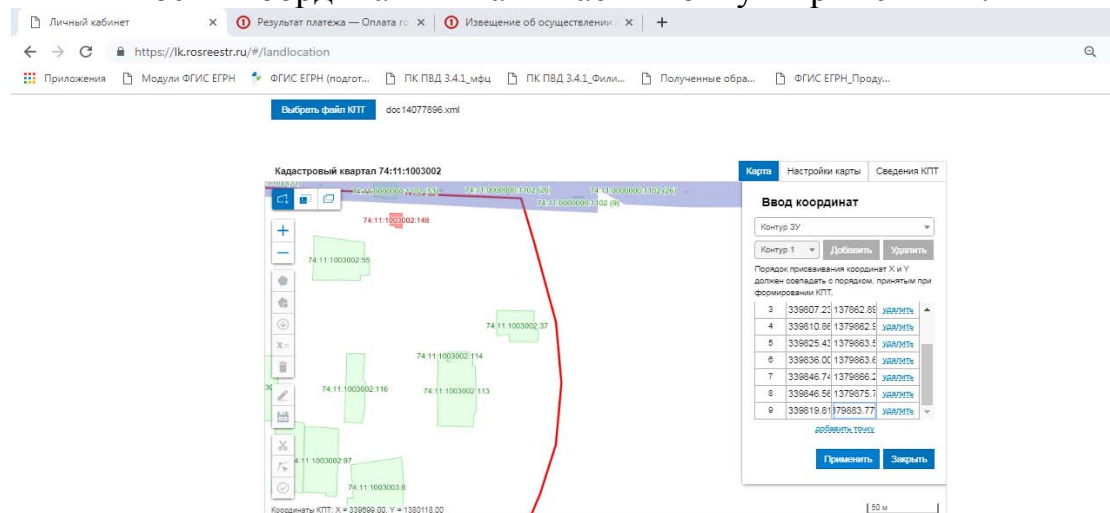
Личный кабинет × Результат платежа — Оплата го × Извещение об осуществлении × +

https://lk.rosreestr.ru/#/landlocation

Приложения Модули ФГИС ЕГРН ФГИС ЕГРН (подгот... ПК ПВД 3.4.1_мфц ПК ПВД 3.4.1_Фили... Полученные обра... ФГИС ЕГРН_Проду...

Выбрать файл КПТ doc14077896.xml

Кадастровый квартал 74:11:1003002

Карта Настройки карты Сведения КПТ

74:00:0000000:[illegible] 74:31:0000000:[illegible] 74:31:0000000:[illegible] 74:31:0000000:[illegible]

74:11:1003002:148

74:11:1003002:55

74:11:1003002:37

74:11:1003002:114

74:11:1003002:116

74:11:1003002:113

74:11:1003002:97

74:11:1003003:8

Координаты КПТ: X = 339699.00, Y = 1380118.00

50 м

Ввод координат

Контур ЗУ

Контур 1 Добавить Удалить

Порядок присваивания координат X и Y должен совпадать с порядком, принятым при формировании КПТ.

| | | | |
|---|---|---|---|
| 3 | 339607.23 | 137862.89 | удалить |
| 4 | 339610.86 | 1379862.9 | удалить |
| 5 | 339825.43 | 1379863.5 | удалить |
| 6 | 339836.00 | 1379863.6 | удалить |
| 7 | 339846.74 | 1379866.2 | удалить |
| 8 | 339846.56 | 1379875.7 | удалить |
| 9 | 339819.81 | 1379883.77 | удалить |

добавить точку

Применить Закрыть